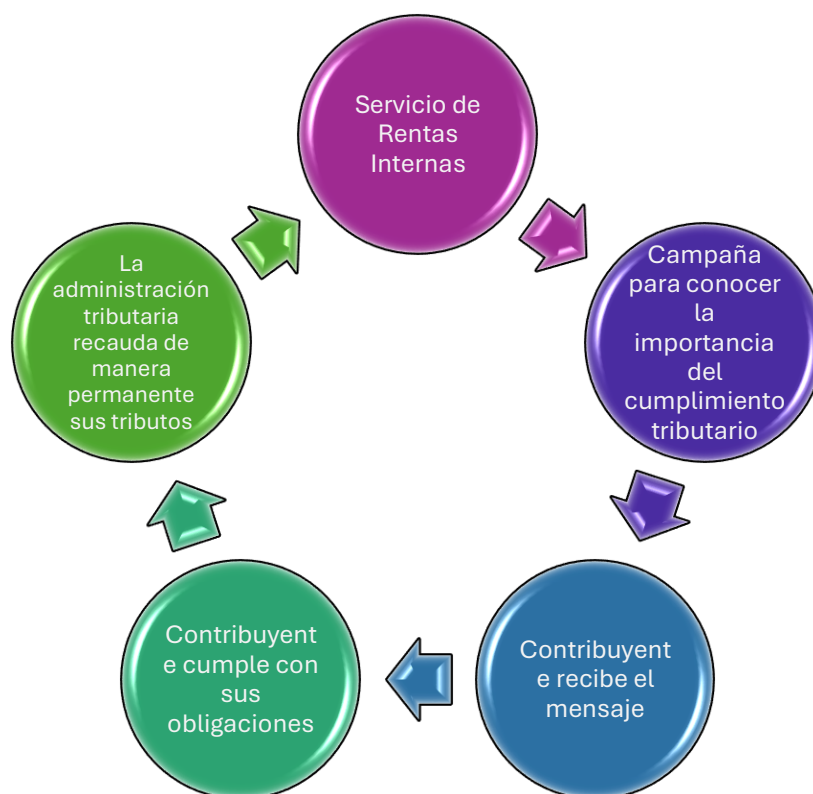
Servicio de Rentas Internas

Campaña para conocer la importancia del cumplimiento tributario

Contribuyente recibe el mensaje

Contribuyente cumple con sus obligaciones

La administración tributaria recauda de manera permanente sus tributos